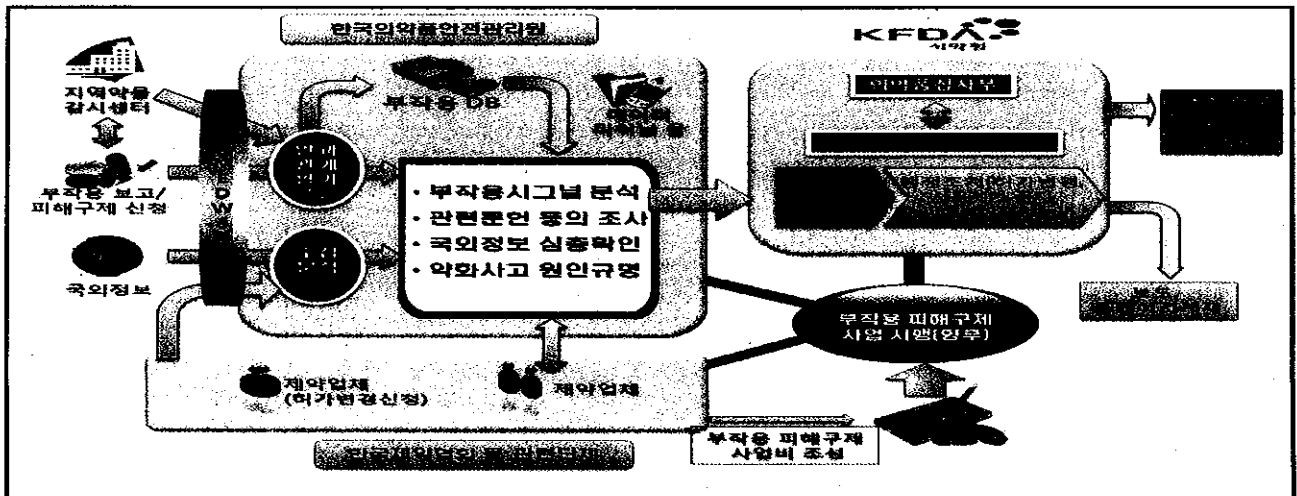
한국의약품안전관리원

KFDA 식약청

지역약물 감시센터

부작용 보고/ 피해구제 신청

국외정보

D W

부작용 DB

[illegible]

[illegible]

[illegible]

• 부작용시그널 분석
• 관련문헌 등의 조사
• 국외정보 심층확인
• 약화사고 원인규명

의약품심사부

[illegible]

부작용 피해구제 사업 시행(업무)

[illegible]

제약업체 (허가변경신청)

제약업체

부작용 피해구제 사업비 조성

한국제약협회 등 관련단체